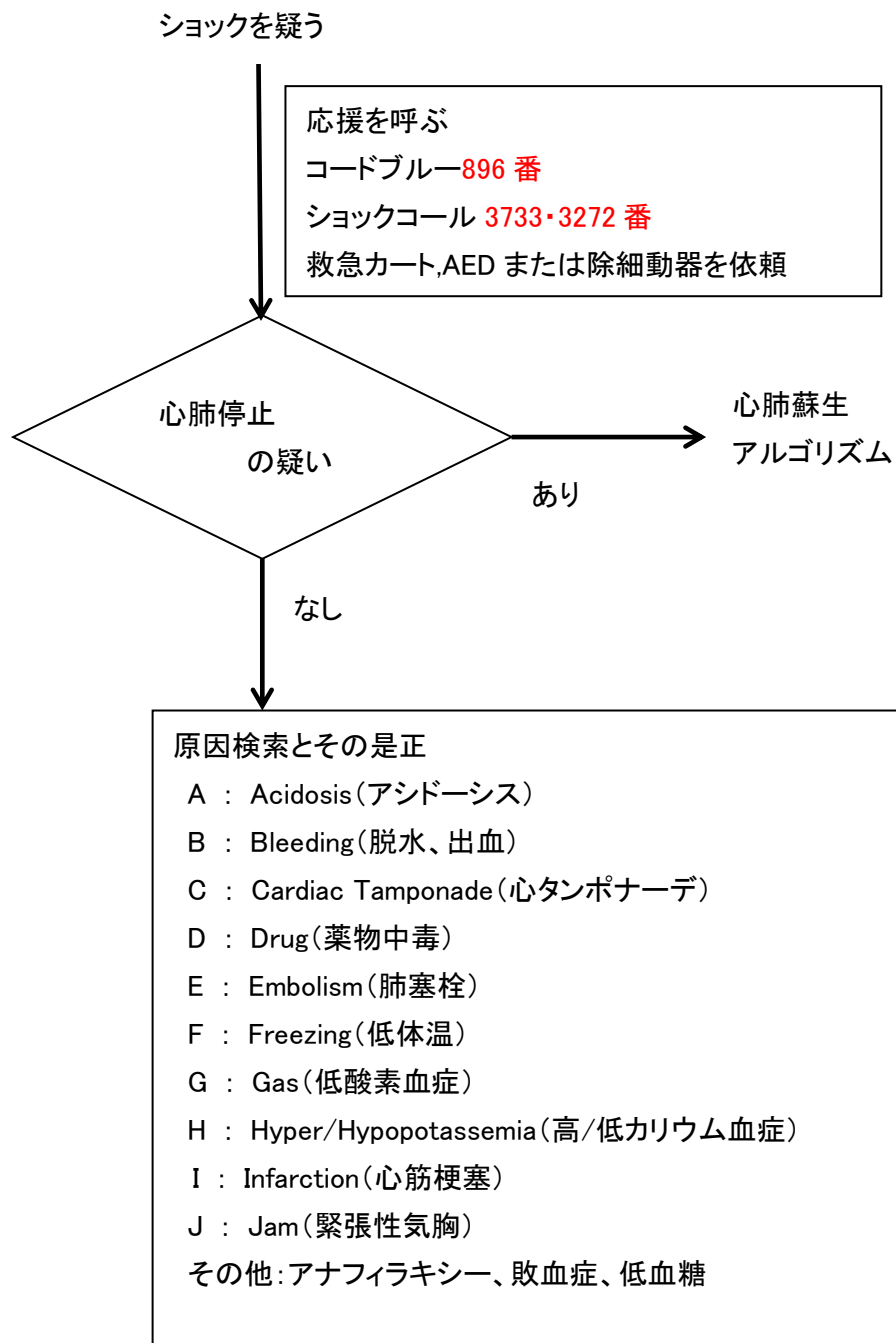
ショックを疑う

応援を呼ぶ
コードブルー896 番
ショックコール 3733・3272 番
救急カート,AED または除細動器を依頼

心肺停止
の疑い

あり

心肺蘇生
アルゴリズム

なし

原因検索とその是正
A ： Acidosis（アシドーシス）
B ： Bleeding（脱水、出血）
C ： Cardiac Tamponade（心タンポナーデ）
D ： Drug（薬物中毒）
E ： Embolism（肺塞栓）
F ： Freezing（低体温）
G ： Gas（低酸素血症）
H ： Hyper/Hypopotassemia（高/低カリウム血症）
I ： Infarction（心筋梗塞）
J ： Jam（緊張性気胸）
その他：アナフィラキシー、敗血症、低血糖